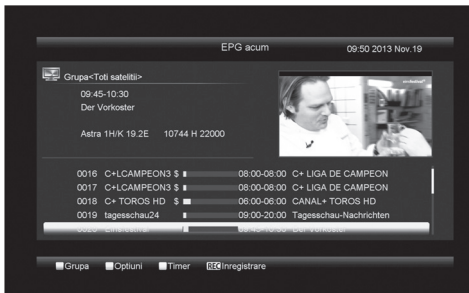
EPG acum 09:50 2013 Nov.19

Grupa<Toti satelitii>

09:45-10:30
Der Vorkoster

Astra 1H/K 19.2E 10744 H 22000

0016 C+LCAMPEON3 $ 08:00-08:00 C+ LIGA DE CAMPEON
0017 C+LCAMPEON3 $ 08:00-08:00 C+ LIGA DE CAMPEON
0018 C+ TOROS HD $ 06:00-06:00 CANAL+ TOROS HD
0019 tagesschau24 09:00-20:00 Tagesschau-Nachrichten
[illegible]

Grupa Optiuni Timer REC Inregistrare